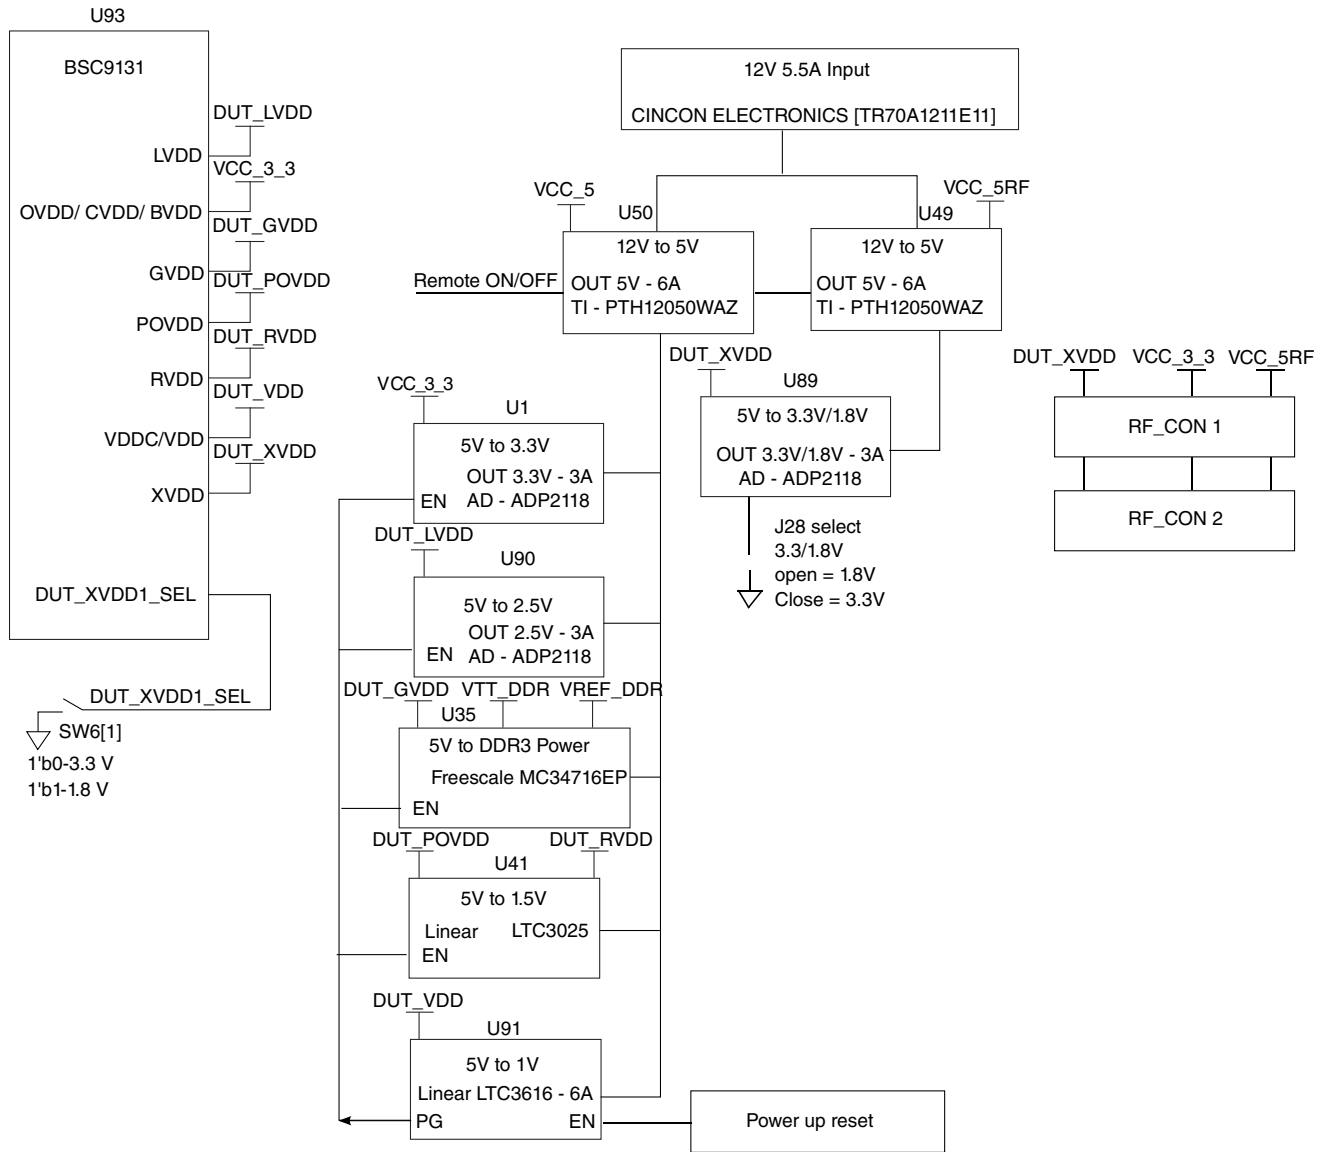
U93

BSC9131

DUT_LVDD
LVDD
VCC_3_3
OVDD/ CVDD/ BVDD
DUT_GVDD
GVDD
DUT_POVDD
POVDD
DUT_RVDD
RVDD
DUT_VDD
VDDC/VDD
DUT_XVDD
XVDD

DUT_XVDD1_SEL

DUT_XVDD1_SEL
SW6[1]
1'b0-3.3 V
1'b1-1.8 V

12V 5.5A Input

CINCON ELECTRONICS [TR70A1211E11]

VCC_5
U50
12V to 5V
Remote ON/OFF
OUT 5V - 6A
TI - PTH12050WAZ

VCC_5RF
U49
12V to 5V
OUT 5V - 6A
TI - PTH12050WAZ

VCC_3_3
U1
5V to 3.3V
OUT 3.3V - 3A
EN
AD - ADP2118

DUT_XVDD
U89
5V to 3.3V/1.8V
OUT 3.3V/1.8V - 3A
AD - ADP2118

J28 select
3.3/1.8V
open = 1.8V
Close = 3.3V

DUT_XVDD VCC_3_3 VCC_5RF
RF_CON 1
RF_CON 2

DUT_LVDD
U90
5V to 2.5V
OUT 2.5V - 3A
EN
AD - ADP2118

DUT_GVDD VTT_DDR VREF_DDR
U35
5V to DDR3 Power
Freescale MC34716EP
EN

DUT_POVDD DUT_RVDD
U41
5V to 1.5V
Linear
LTC3025
EN

DUT_VDD
U91
5V to 1V
Linear LTC3616 - 6A
PG
EN

Power up reset